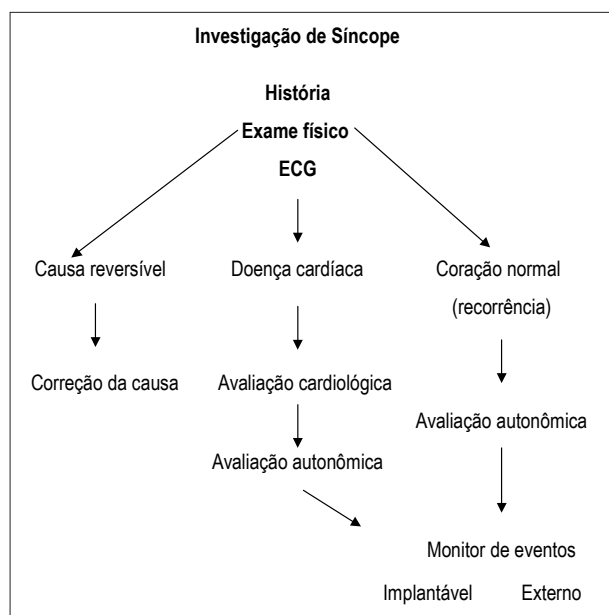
Investigação de Síncope

História

Exame físico

ECG

Causa reversível

Doença cardíaca

Coração normal (recorrência)

Correção da causa

Avaliação cardiológica

Avaliação autonômica

Avaliação autonômica

Monitor de eventos

Implantável

Externo